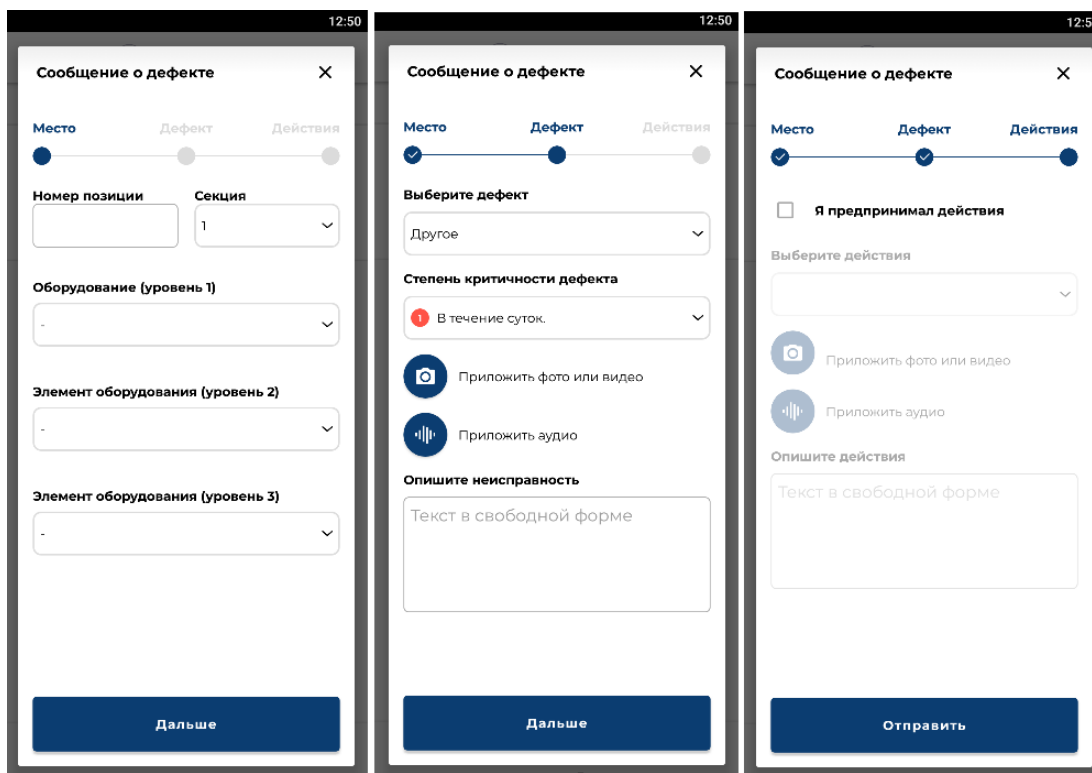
12:50

Сообщение о дефекте ✕

Место Дефект Действия

Номер позиции

Секция
1

Оборудование (уровень 1)
-

Элемент оборудования (уровень 2)
-

Элемент оборудования (уровень 3)
-

Дальше

12:50

Сообщение о дефекте ✕

Место Дефект Действия

Выберите дефект
Другое

Степень критичности дефекта
1 В течение суток.

Приложить фото или видео

Приложить аудио

Опишите неисправность
Текст в свободной форме

Дальше

12:5

Сообщение о дефекте ✕

Место Дефект Действия

Я предпринимал действия

Выберите действия

Приложить фото или видео

Приложить аудио

Опишите действия
Текст в свободной форме

Отправить